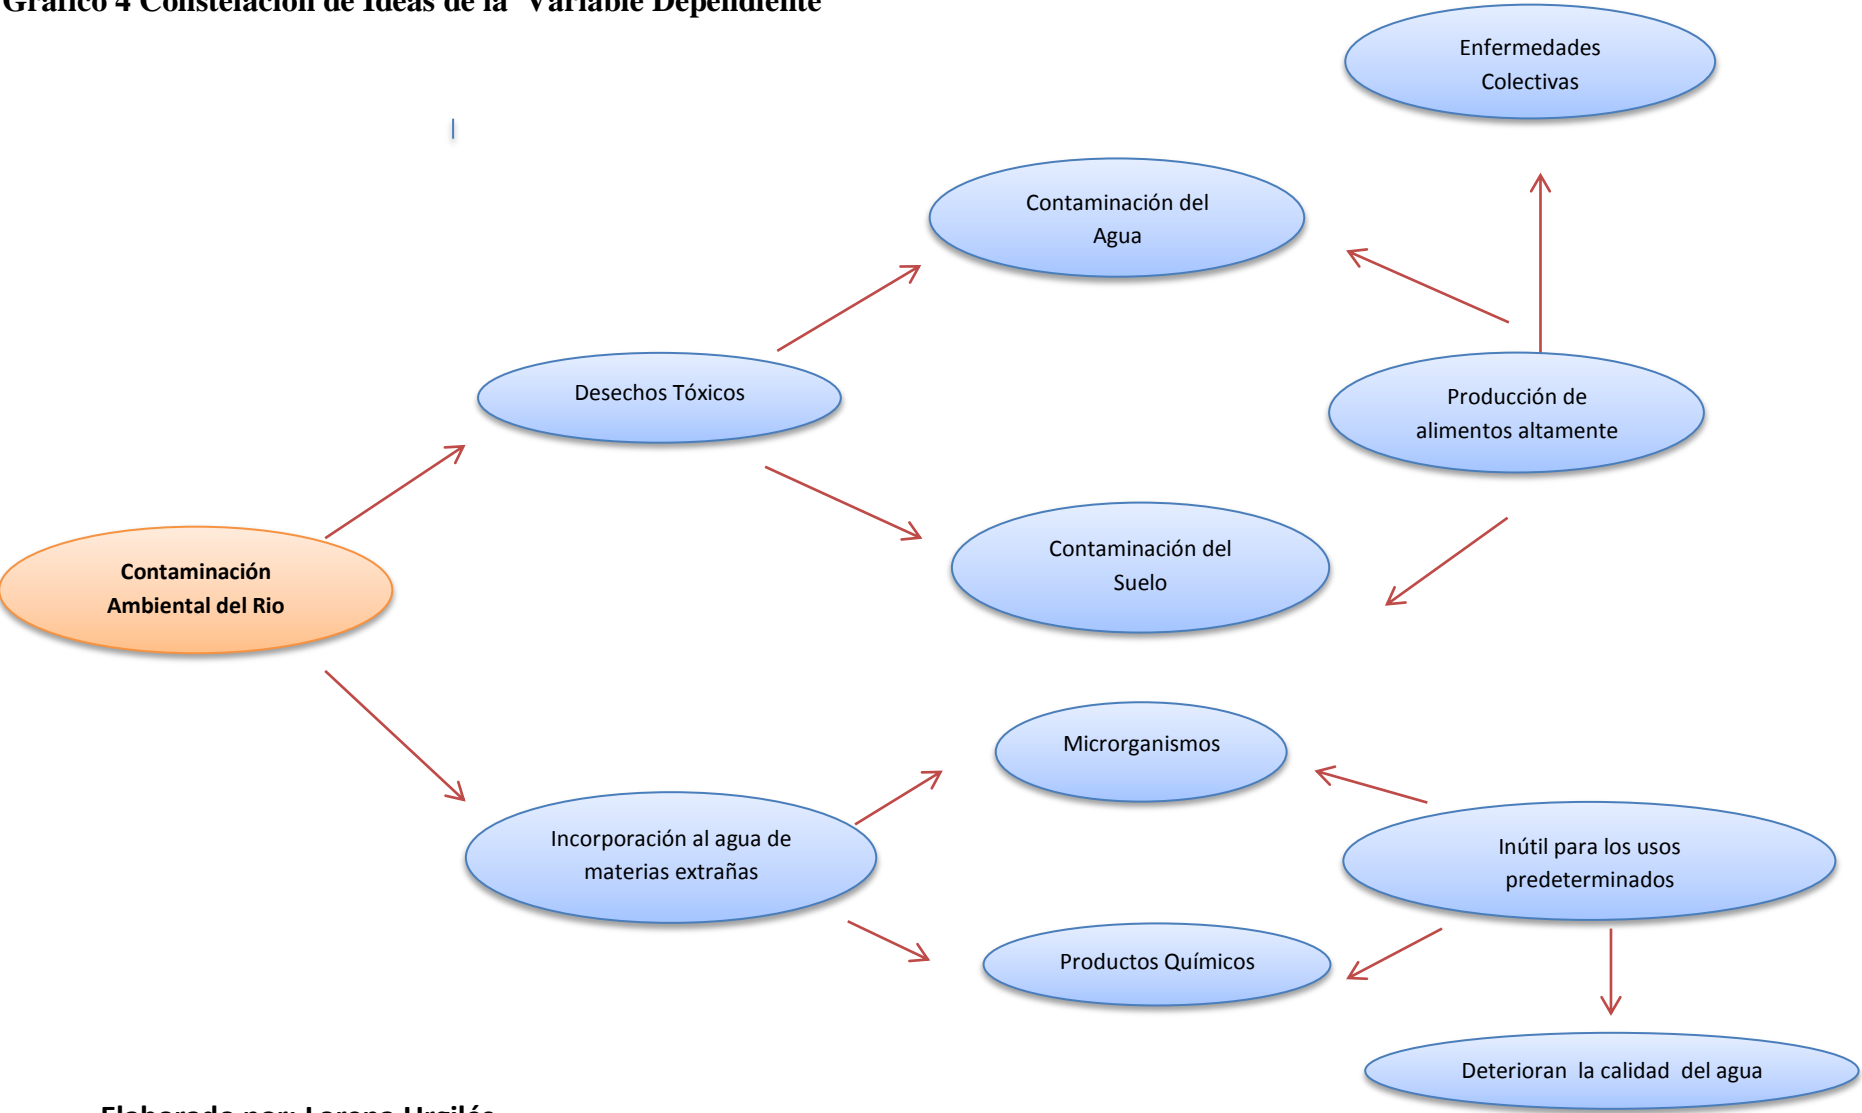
Gráfico 4 Constelación de Ideas de la Variable Dependiente

Enfermedades Colectivas

Contaminación del Agua

Desechos Tóxicos

Producción de alimentos altamente

Contaminación Ambiental del Rio

Contaminación del Suelo

Microrganismos

Incorporación al agua de materias extrañas

Inútil para los usos predeterminados

Productos Químicos

Deterioran la calidad del agua

Elaborado por: Lorena Urgilés